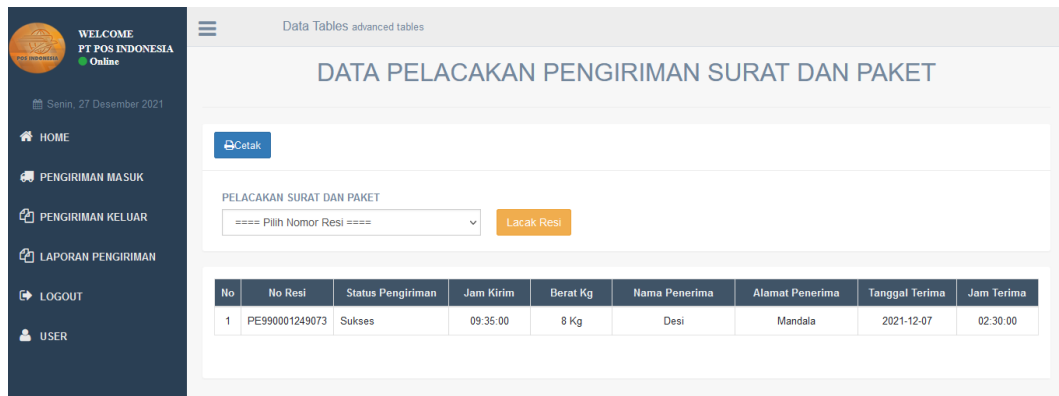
POS INDONESIA

WELCOME
PT POS INDONESIA
Online

Senin, 27 Desember 2021

HOME

PENGIRIMAN MASUK

PENGIRIMAN KELUAR

LAPORAN PENGIRIMAN

LOGOUT

USER

Data Tables advanced tables

DATA PELACAKAN PENGIRIMAN SURAT DAN PAKET

Cetak

PELACAKAN SURAT DAN PAKET

==== Pilih Nomor Resi ====

Lacak Resi

| No | No Resi | Status Pengiriman | Jam Kirim | Berat Kg | Nama Penerima | Alamat Penerima | Tanggal Terima | Jam Terima |
|---|---|---|---|---|---|---|---|---|
| 1 | PE990001249073 | Sukses | 09:35:00 | 8 Kg | Desi | Mandala | 2021-12-07 | 02:30:00 |